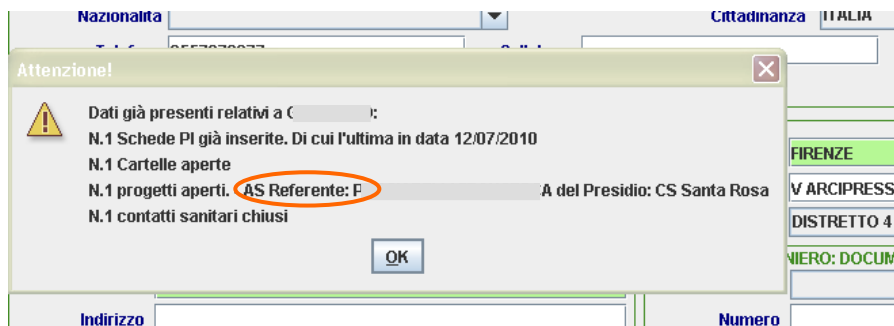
Nazionalità
Cittadinanza ITALIA

Attenzione!

Dati già presenti relativi a C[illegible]:
N.1 Schede PI già inserite. Di cui l'ultima in data 12/07/2010
N.1 Cartelle aperte
N.1 progetti aperti. AS Referente: P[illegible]A del Presidio: CS Santa Rosa
N.1 contatti sanitari chiusi

OK

FIRENZE
V ARCIPRESS
DISTRETTO 4
NIERO: DOCUM

Indirizzo
Numero